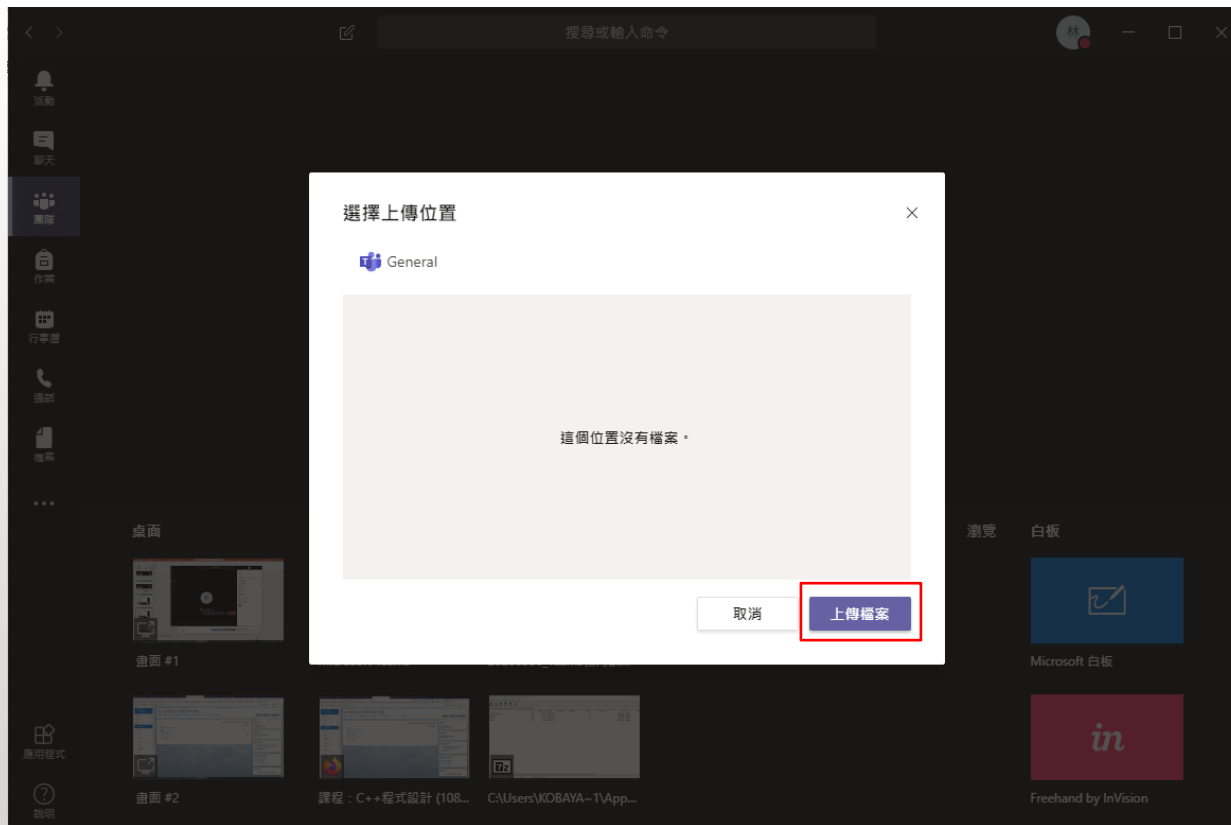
搜尋或輸入命令

林

活動

聊天

團隊

作業

行事曆

通話

檔案

...

應用程式

說明

選擇上傳位置

General

這個位置沒有檔案。

取消

上傳檔案

桌面

畫面 #1

瀏覽

白板

Microsoft 白板

畫面 #2

課程：C++程式設計 (108...

C:\Users\KOBAYA~1\App...

in

Freehand by InVision